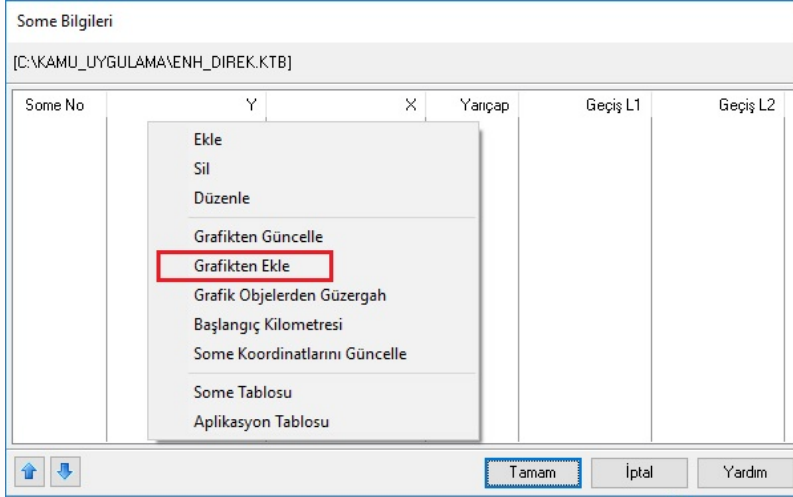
Some Bilgileri

[C:\KAMU_UYGULAMA\ENH_DIREK.KTB]

| Some No | Y | X | Yarıçap | Geçiş L1 | Geçiş L2 |
|---|---|---|---|---|---|

Ekle
Sil
Düzenle
Grafikten Güncelle
Grafikten Ekle
Grafik Objelerden Güzergah
Başlangıç Kilometresi
Some Koordinatlarını Güncelle
Some Tablosu
Aplikasyon Tablosu

Tamam
İptal
Yardım